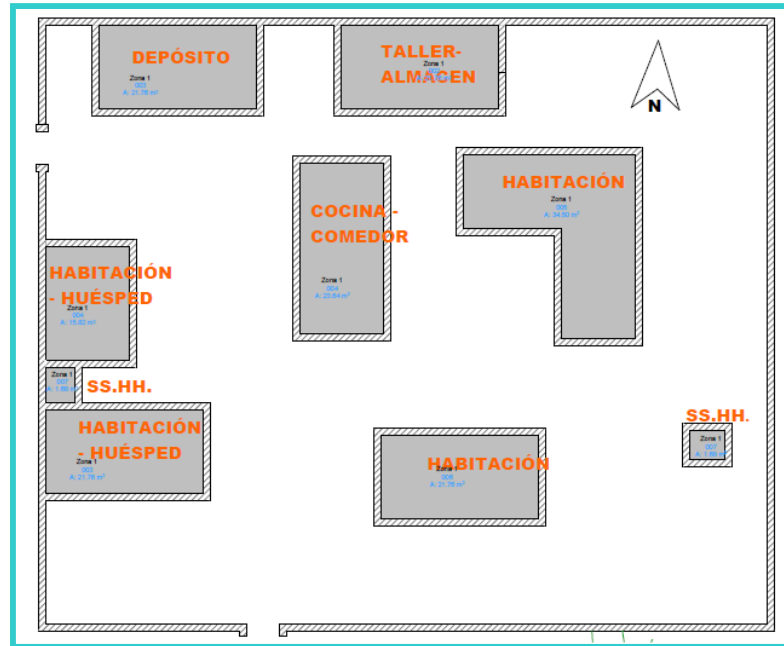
DEPÓSITO
Zone 1
003
A: 21.76 m²

TALLER-ALMACEN
Zone 1
002

N

HABITACIÓN
Zone 1
005
A: 34.50 m²

COCINA - COMEDOR
Zone 1
004
A: 23.64 m²

HABITACIÓN - HUÉSPED
Zone 1
004
A: 15.62 m²

Zone 1
007
A: 1.69 m²
SS.HH.

HABITACIÓN - HUÉSPED
Zone 1
003
A: 21.76 m²

HABITACIÓN
Zone 1
006
A: 21.76 m²

SS.HH.
Zone 1
007
A: 1.69 m²